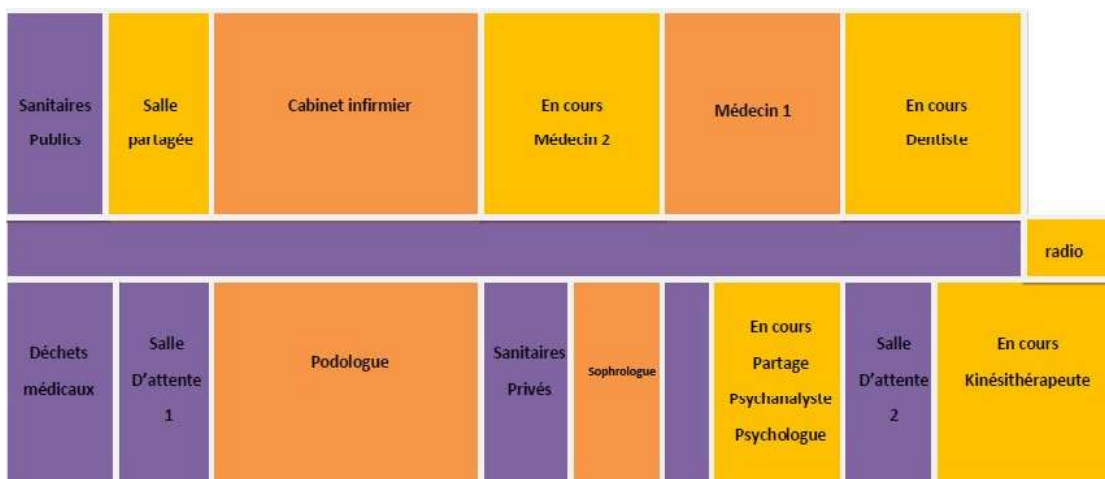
Sanitaires Publics

Salle partagée

Cabinet infirmier

En cours Médecin 2

Médecin 1

En cours Dentiste

radio

Déchets médicaux

Salle D'attente 1

Podologue

Sanitaires Privés

Sophrologue

En cours Partage Psychanalyste Psychologue

Salle D'attente 2

En cours Kinésithérapeute